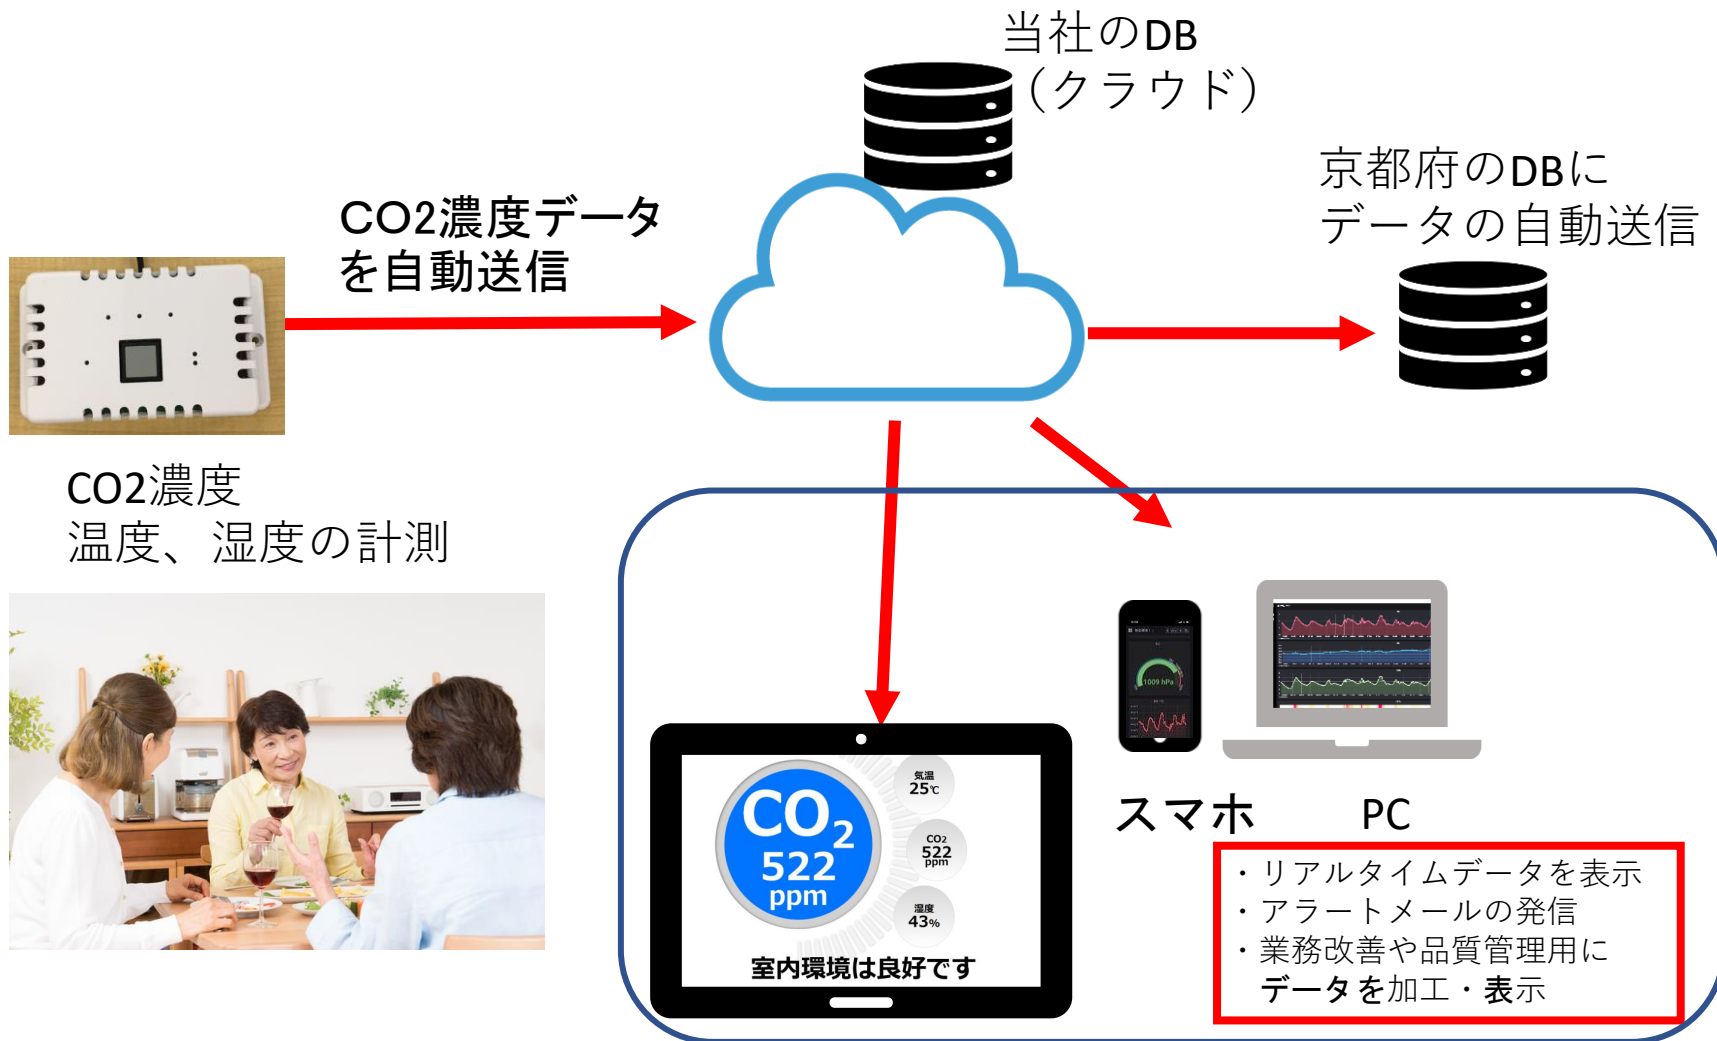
当社のDB
（クラウド）

京都府のDBに
データの自動送信

CO2濃度データ
を自動送信

CO2濃度
温度、湿度の計測

$CO_2$
522
ppm

気温
25℃

CO2
522
ppm

湿度
43%

室内環境は良好です

1009 hPa

スマホ　PC

・リアルタイムデータを表示
・アラートメールの発信
・業務改善や品質管理用に
　データを加工・表示